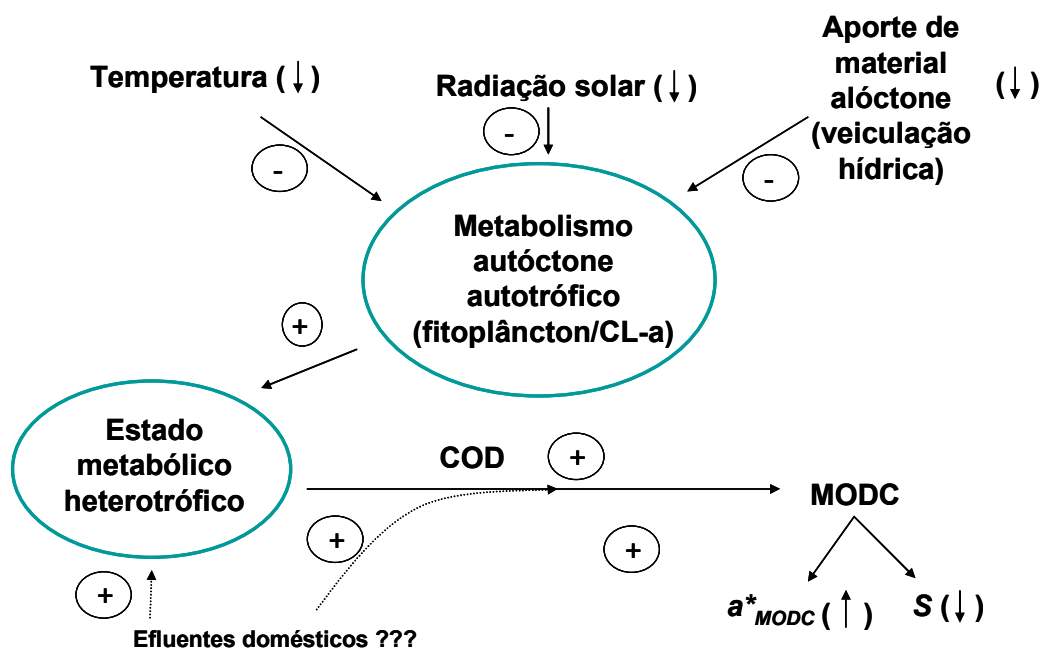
Temperatura ( $\downarrow$ )

Radiação solar ( $\downarrow$ )

Aporte de material alóctone (veiculação hídrica) ( $\downarrow$ )

-

-

-

Metabolismo autóctone autotrófico (fitoplâncton/CL-a)

+

Estado metabólico heterotrófico

COD

+

+

+

MODC

+

$a^*_{MODC}$ ( $\uparrow$ )

$S$ ( $\downarrow$ )

Efluentes domésticos ???